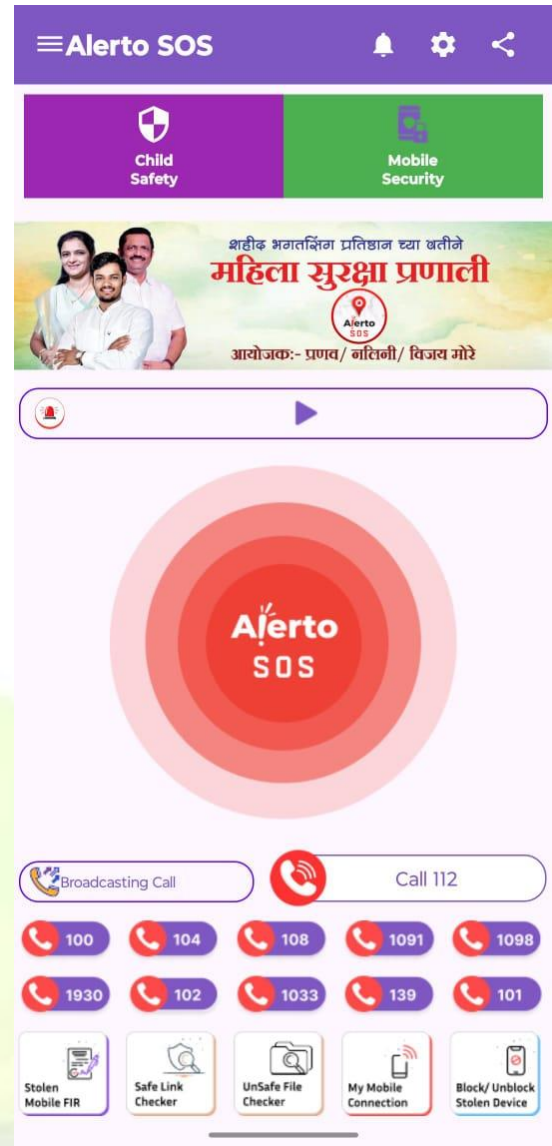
Alerto SOS

Child Safety

Mobile Security

शहीद भगतसिंग प्रतिष्ठान च्या वतीने
महिला सुरक्षा प्रणाली
Alerto SOS
आयोजक:- प्रणव/ नलिनी/ विजय मोरे

Alerto
SOS

Broadcasting Call

Call 112

100
104
108
1091
1098
1930
102
1033
139
101

Stolen Mobile FIR

Safe Link Checker

UnSafe File Checker

My Mobile Connection

Block/ Unblock Stolen Device